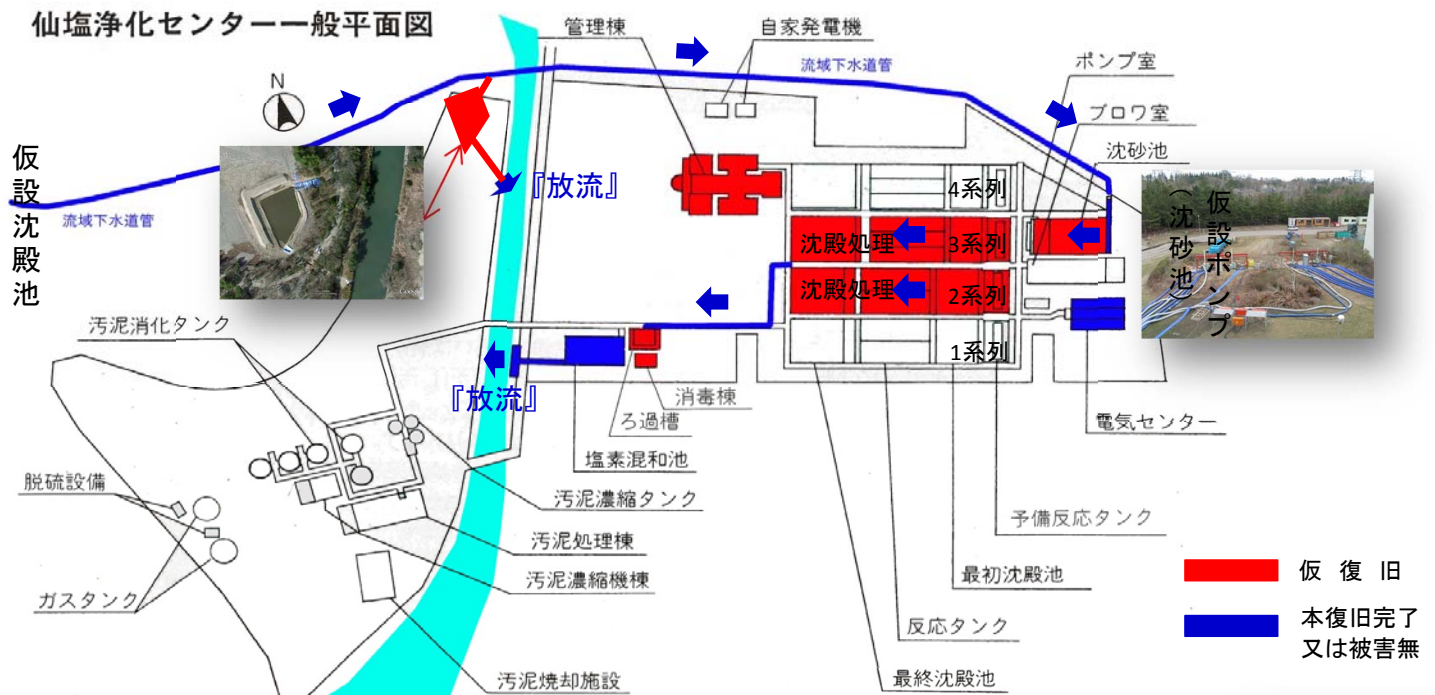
仙塩浄化センター一般平面図

N

管理棟

自家発電機

流域下水道管

ポンプ室

ブロワ室

沈砂池

仮設沈殿池

流域下水道管

『放流』

4系列

沈殿処理 3系列

沈殿処理 2系列

1系列

仮設ポンプ（沈砂池）

汚泥消化タンク

『放流』

消毒棟

ろ過槽

塩素混和池

電気センター

脱硫設備

汚泥濃縮タンク

汚泥処理棟

汚泥濃縮機棟

予備反応タンク

最初沈殿池

ガスタンク

反応タンク

汚泥焼却施設

最終沈殿池

仮　復　旧

本復旧完了
又は被害無